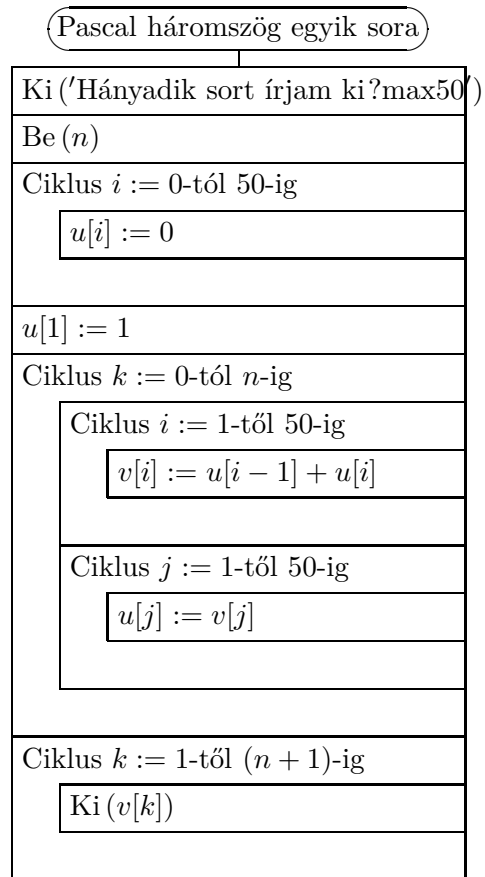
Pascal háromszög egyik sora

Ki ('Hányadik sort írjam ki?max50')

Be $(n)$

Ciklus $i := 0$-tól 50-ig

$u[i] := 0$

$u[1] := 1$

Ciklus $k := 0$-tól $n$-ig

Ciklus $i := 1$-től 50-ig

$v[i] := u[i-1] + u[i]$

Ciklus $j := 1$-től 50-ig

$u[j] := v[j]$

Ciklus $k := 1$-től $(n+1)$-ig

Ki $(v[k])$